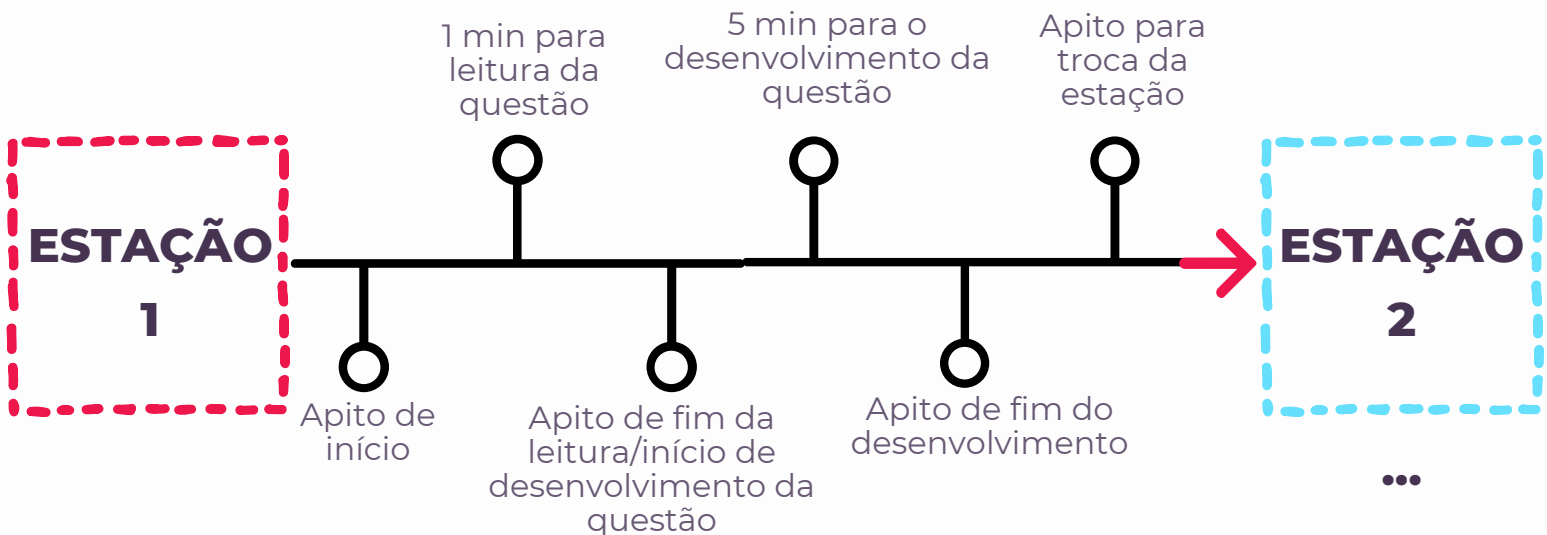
ESTAÇÃO 1

Apito de início

1 min para leitura da questão

Apito de fim da leitura/início de desenvolvimento da questão

5 min para o desenvolvimento da questão

Apito de fim do desenvolvimento

Apito para troca da estação

ESTAÇÃO 2

...